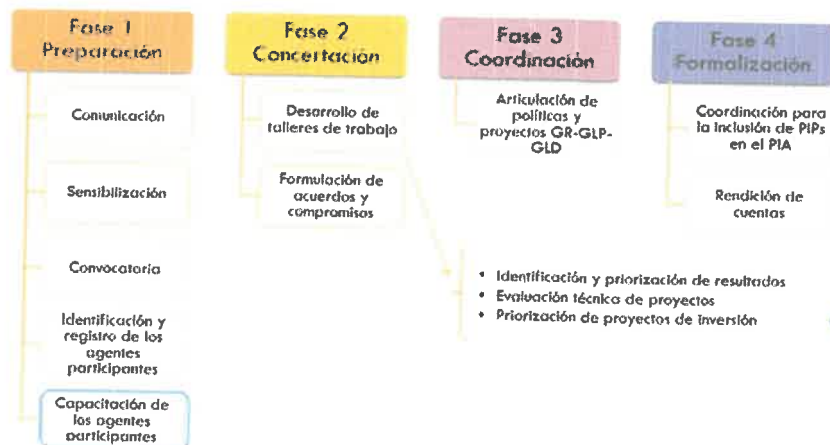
Fase 1
Preparación

Comunicación

Sensibilización

Convocatoria

Identificación y registro de los agentes participantes

Capacitación de los agentes participantes

Fase 2
Concertación

Desarrollo de talleres de trabajo

Formulación de acuerdos y compromisos

Fase 3
Coordinación

Articulación de políticas y proyectos GR-GLP-GLD

Fase 4
Formalización

Coordinación para la inclusión de PIPs en el PIA

Rendición de cuentas

• Identificación y priorización de resultados
• Evaluación técnica de proyectos
• Priorización de proyectos de inversión